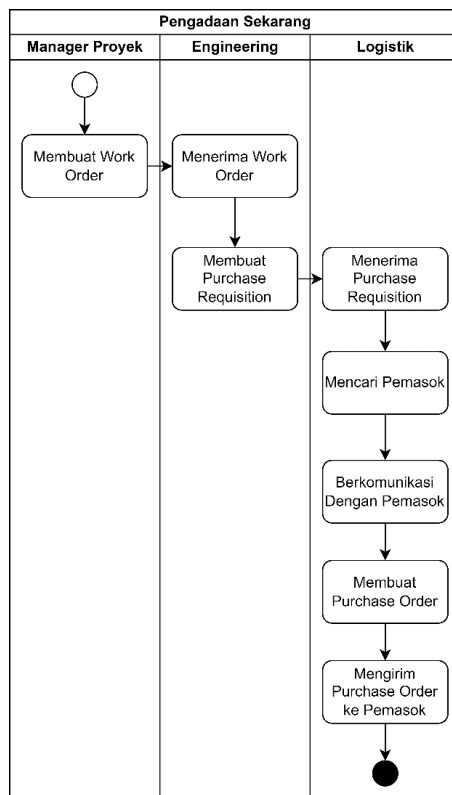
Pengadaan Sekarang

Manager Proyek

Engineering

Logistik

Membuat Work Order

Menerima Work Order

Membuat Purchase Requisition

Menerima Purchase Requisition

Mencari Pemasok

Berkomunikasi Dengan Pemasok

Membuat Purchase Order

Mengirim Purchase Order ke Pemasok